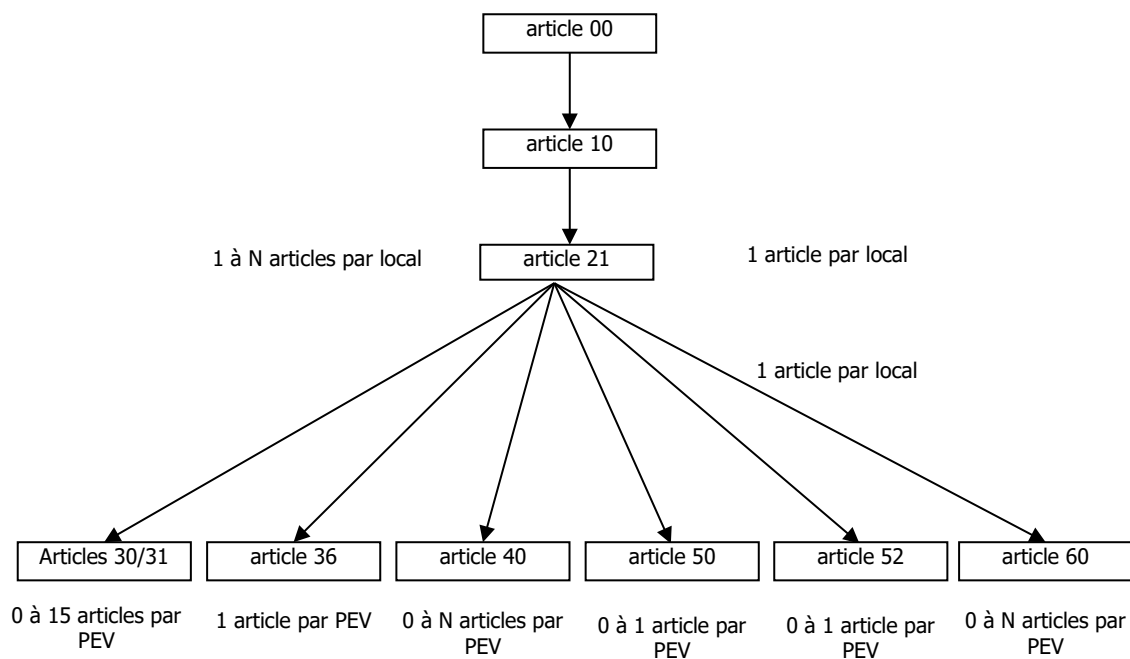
article 00

article 10

1 à N articles par local

article 21

1 article par local

1 article par local

Articles 30/31

article 36

article 40

article 50

article 52

article 60

0 à 15 articles par PEV

1 article par PEV

0 à N articles par PEV

0 à 1 article par PEV

0 à 1 article par PEV

0 à N articles par PEV